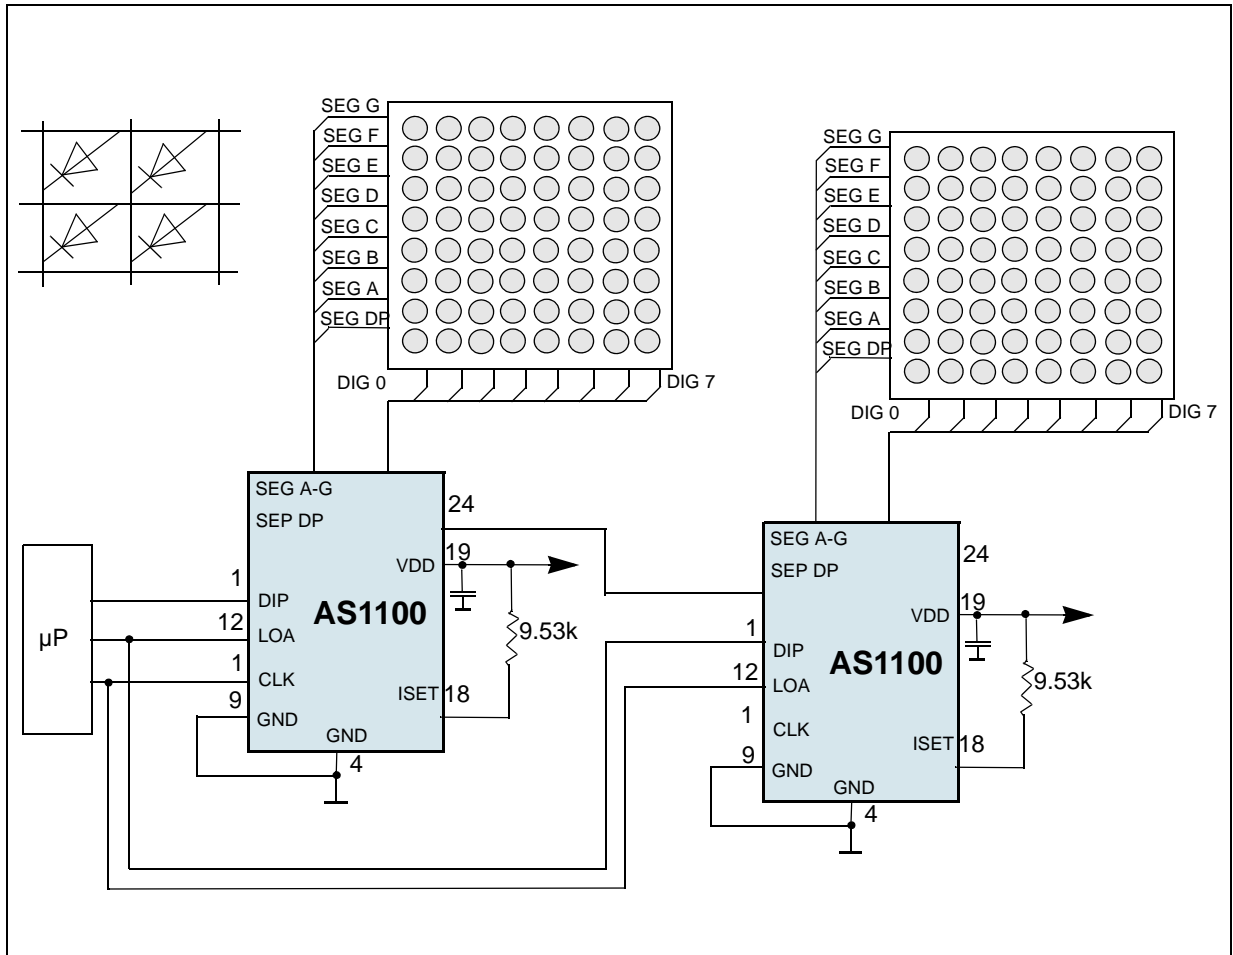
SEG G
SEG F
SEG E
SEG D
SEG C
SEG B
SEG A
SEG DP
DIG 0
DIG 7

SEG G
SEG F
SEG E
SEG D
SEG C
SEG B
SEG A
SEG DP
DIG 0
DIG 7

µP

SEG A-G
SEP DP
24
VDD
19
1
DIP
12
LOA
1
CLK
9
GND
AS1100
ISET
18
GND
4
9.53k

SEG A-G
SEP DP
24
VDD
19
1
DIP
12
LOA
1
CLK
9
GND
AS1100
ISET
18
GND
4
9.53k